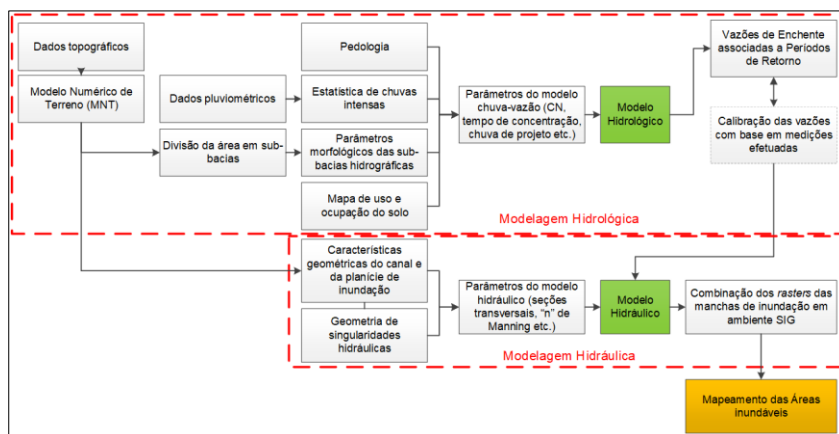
Dados topográficos

Modelo Numérico de Terreno (MNT)

Dados pluviométricos

Divisão da área em subbacias

Pedologia

Estatística de chuvas intensas

Parâmetros morfológicos das subbacias hidrográficas

Mapa de uso e ocupação do solo

Parâmetros do modelo chuva-vazão (CN, tempo de concentração, chuva de projeto etc.)

Modelo Hidrológico

Vazões de Enchente associadas a Períodos de Retorno

Calibração das vazões com base em medições efetuadas

Modelagem Hidrológica

Características geométricas do canal e da planície de inundação

Geometria de singularidades hidráulicas

Parâmetros do modelo hidráulico (seções transversais, "n" de Manning etc.)

Modelo Hidráulico

Combinação dos *rasters* das manchas de inundação em ambiente SIG

Modelagem Hidráulica

Mapeamento das Áreas inundáveis